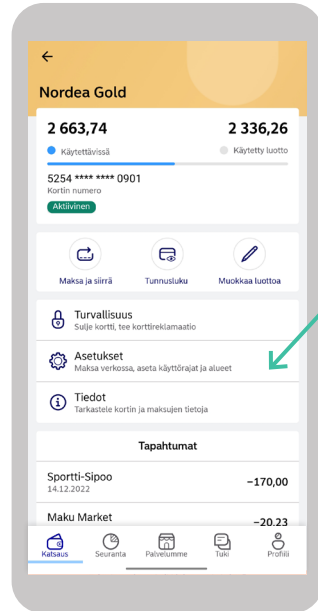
←

Nordea Gold

2 663,74

2 336,26

Käytettävissä

Käytetty luotto

5254 **** **** 0901

Kortin numero

Aktiivinen

Maksa ja siirrä

Tunnusluku

Muokkaa luottoa

Turvallisuus

Sulje kortti, tee korttireklamaatio

Asetukset

Maksa verkossa, aseta käyttörajat ja alueet

Tiedot

Tarkastele kortin ja maksujen tietoja

Tapahtumat

Sportti-Sipoo

14.12.2022

−170,00

Maku Market

−20,23

Katsaus

Seuranta

Palvelumme

Tuki

Profiili